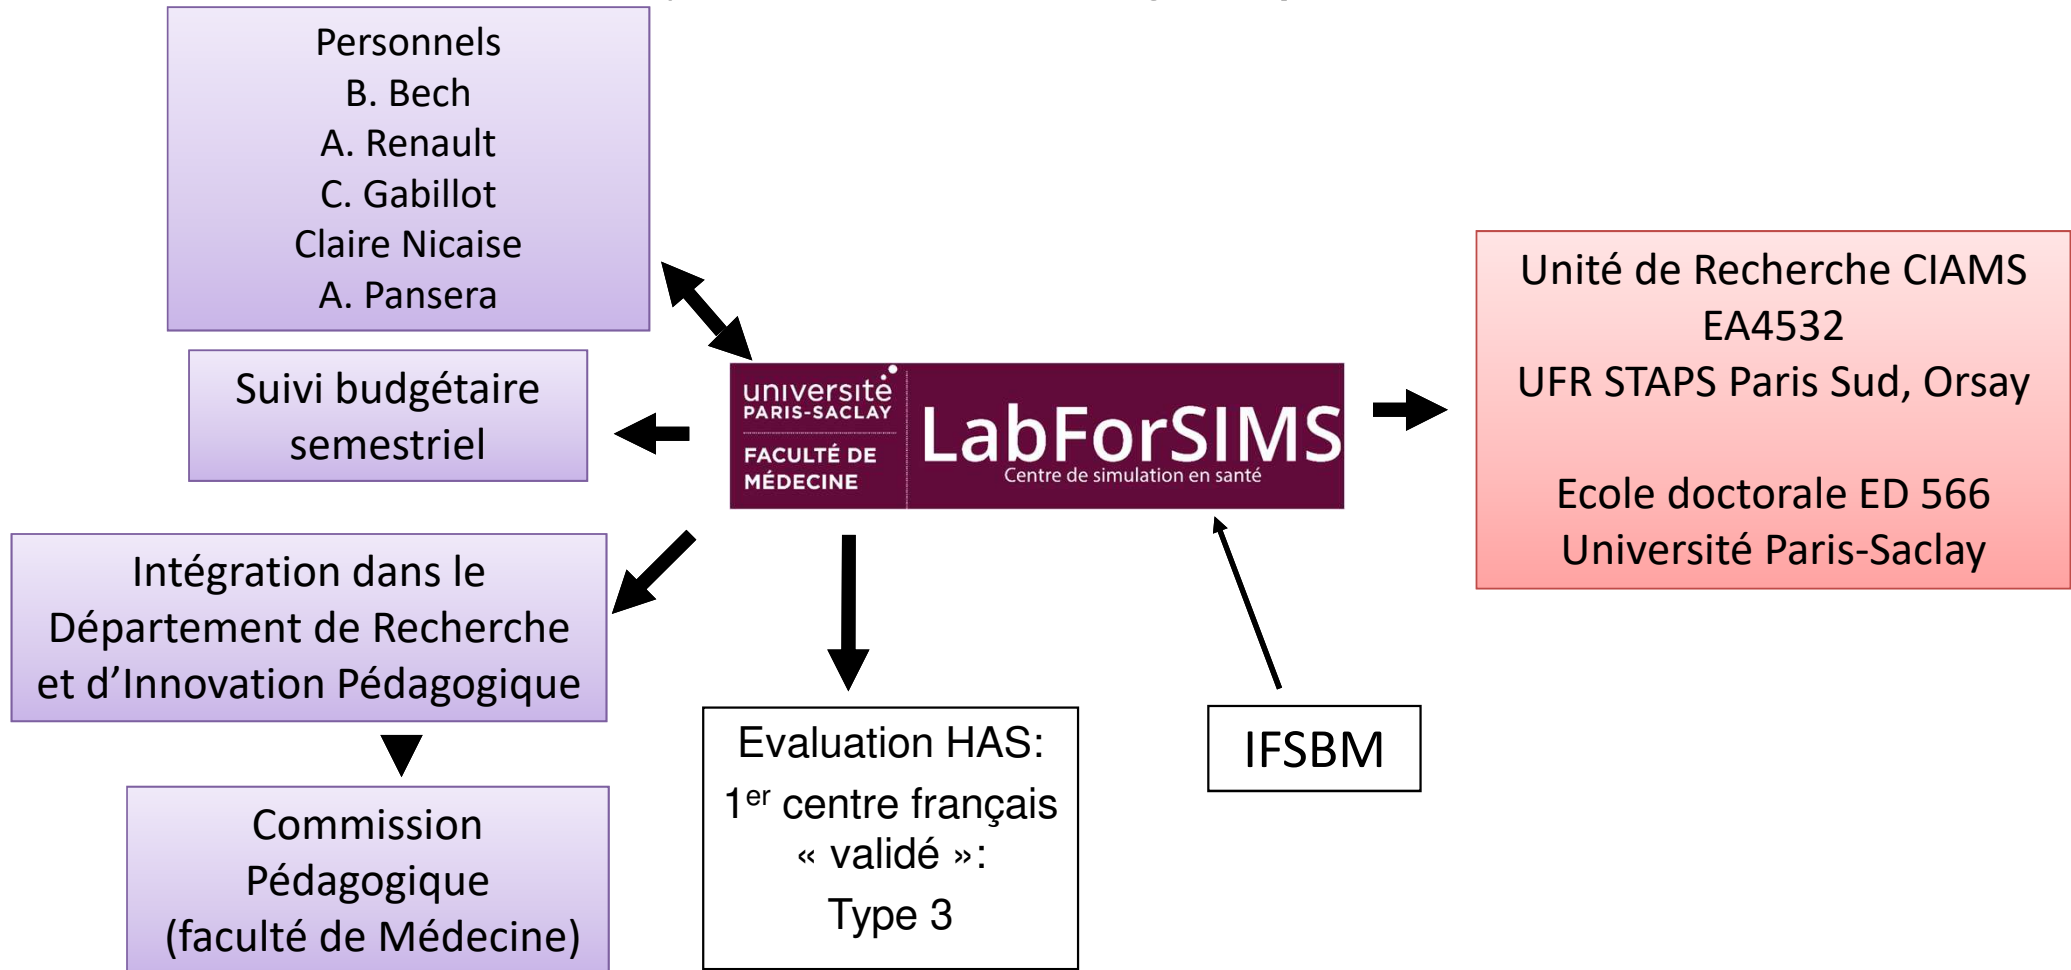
Personnels
B. Bech
A. Renault
C. Gabillot
Claire Nicaise
A. Pansera

Suivi budgétaire semestriel

université PARIS-SACLAY
FACULTÉ DE MÉDECINE
LabForSIMS
Centre de simulation en santé

Unité de Recherche CIAMS
EA4532
UFR STAPS Paris Sud, Orsay

Ecole doctorale ED 566
Université Paris-Saclay

Intégration dans le Département de Recherche et d'Innovation Pédagogique

Commission Pédagogique (faculté de Médecine)

Evaluation HAS:
1$^{er}$ centre français « validé »:
Type 3

IFSBM